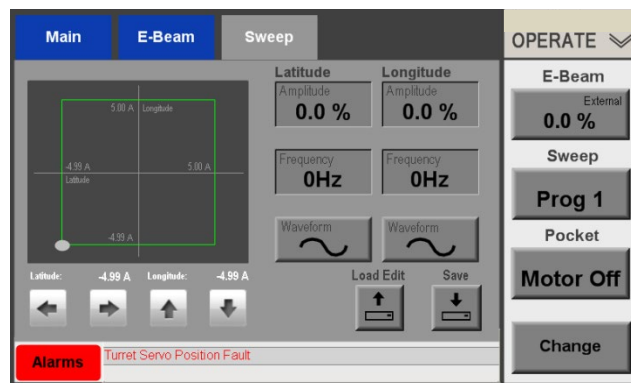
Main
E-Beam
Sweep

5.00 A Longitude
-4.99 A
5.00 A
Latitude
-4.99 A

Latitude: -4.99 A Longitude: -4.99 A

Latitude
Amplitude
0.0 %
Frequency
0Hz
Waveform

Longitude
Amplitude
0.0 %
Frequency
0Hz
Waveform

Load Edit
Save

Alarms
Turret Servo Position Fault

OPERATE
E-Beam
External
0.0 %
Sweep
Prog 1
Pocket
Motor Off
Change